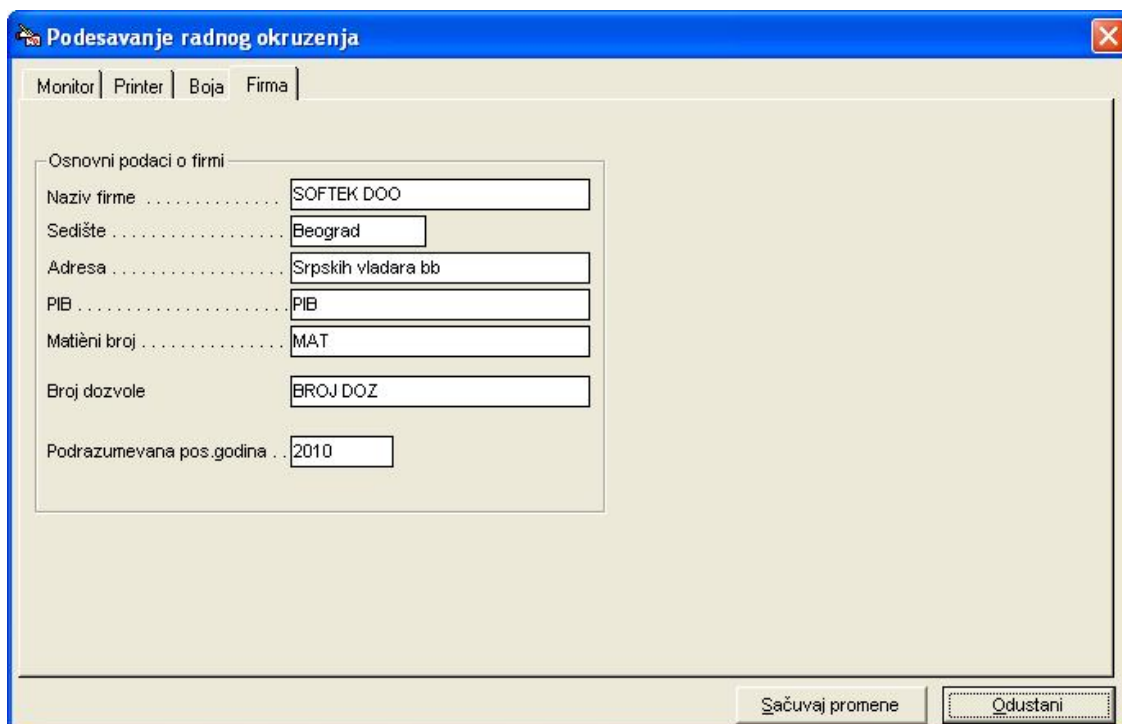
Podesavanje radnog okruzenja

Monitor | Printer | Boja | Firma

Osnovni podaci o firmi

Naziv firme .............. SOFTEK DOO

Sedište .................. Beograd

Adresa .................. Srpskih vladara bb

PIB ...................... PIB

Matièni broj ............... MAT

Broj dozvole BROJ DOZ

Podrazumevana pos.godina .. 2010

Sačuvaj promene

Odustani